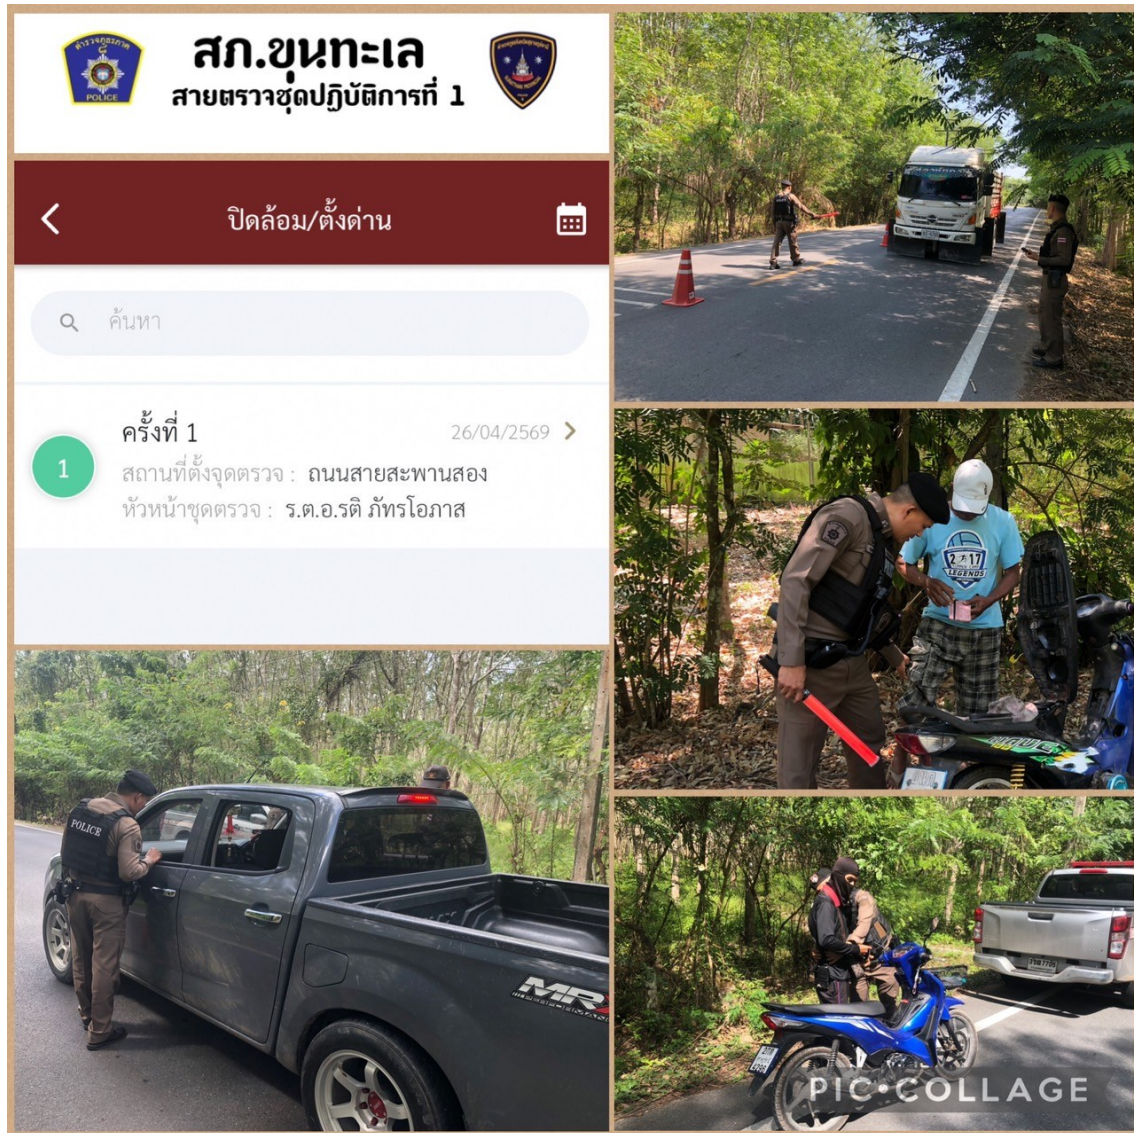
สภ.ขุนทะเล
สายตรวจชุดปฏิบัติการที่ 1

POLICE

ปิดล้อม/ตั้งด่าน

ค้นหา

1
ครั้งที่ 1
26/04/2569
สถานที่ตั้งจุดตรวจ : ถนนสายสะพานสอง
หัวหน้าชุดตรวจ : ร.ต.อ.รติ ภัทรโอภาส

POLICE

MR

2017
LEGENDS

PIC COLLAGE